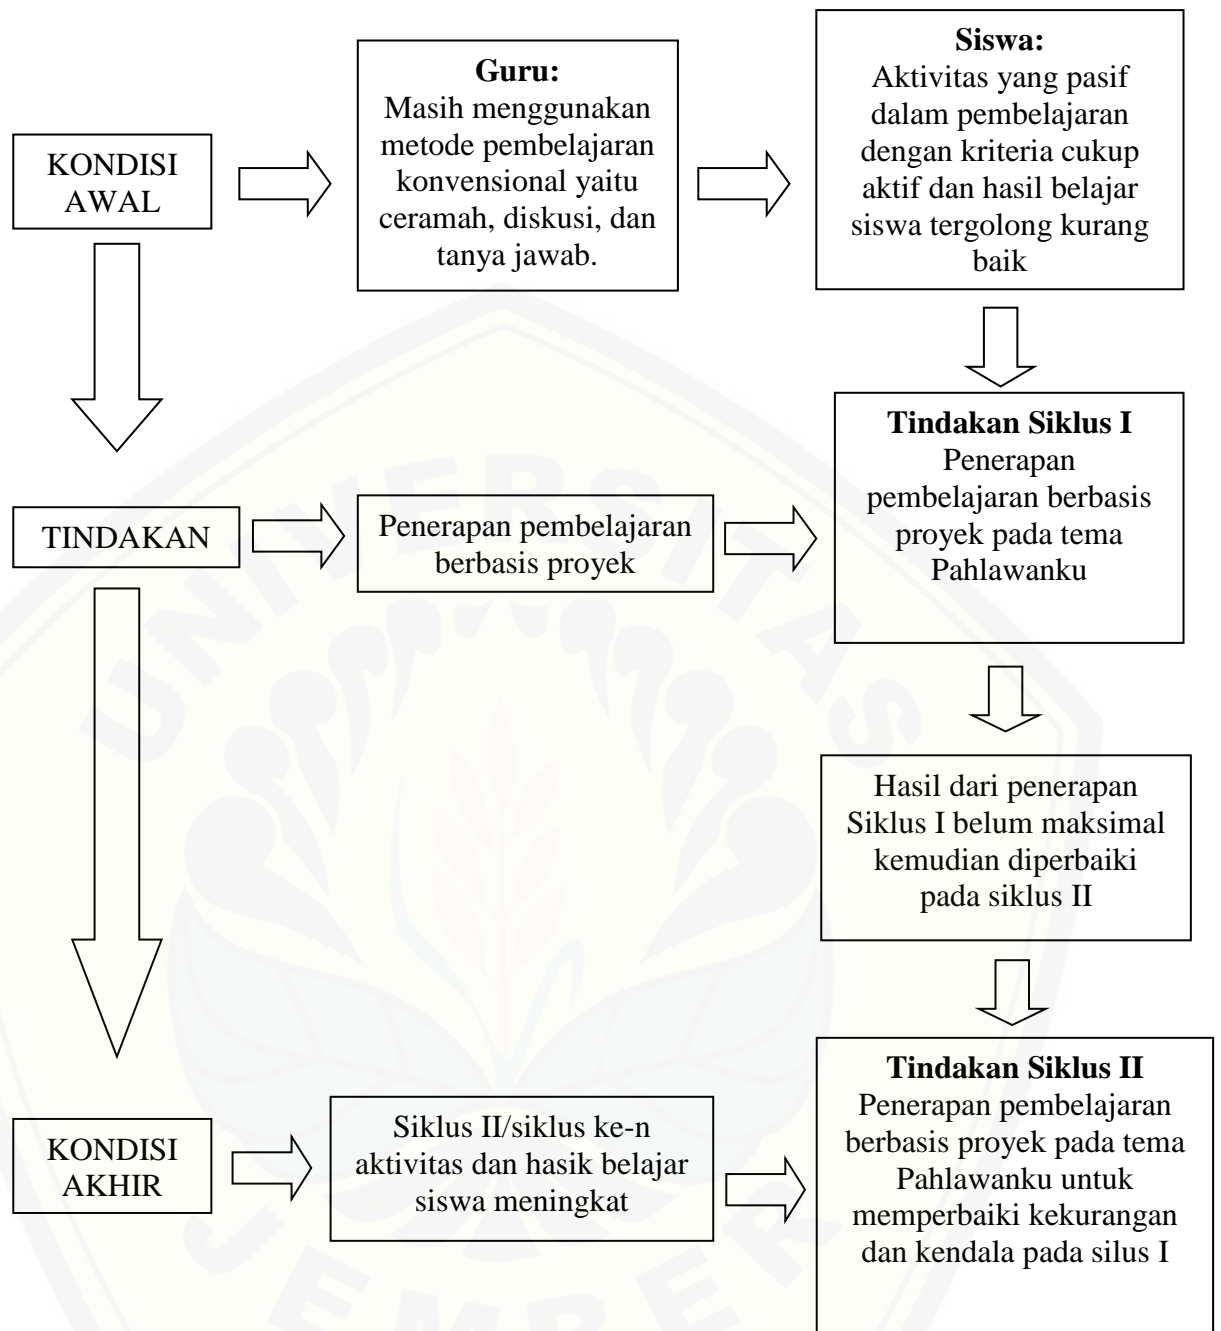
KONDISI AWAL

Guru:
Masih menggunakan metode pembelajaran konvensional yaitu ceramah, diskusi, dan tanya jawab.

Siswa:
Aktivitas yang pasif dalam pembelajaran dengan kriteria cukup aktif dan hasil belajar siswa tergolong kurang baik

TINDAKAN

Penerapan pembelajaran berbasis proyek

Tindakan Siklus I
Penerapan pembelajaran berbasis proyek pada tema Pahlawanku

Hasil dari penerapan Siklus I belum maksimal kemudian diperbaiki pada siklus II

KONDISI AKHIR

Siklus II/siklus ke-n aktivitas dan hasik belajar siswa meningkat

Tindakan Siklus II
Penerapan pembelajaran berbasis proyek pada tema Pahlawanku untuk memperbaiki kekurangan dan kendala pada silus I